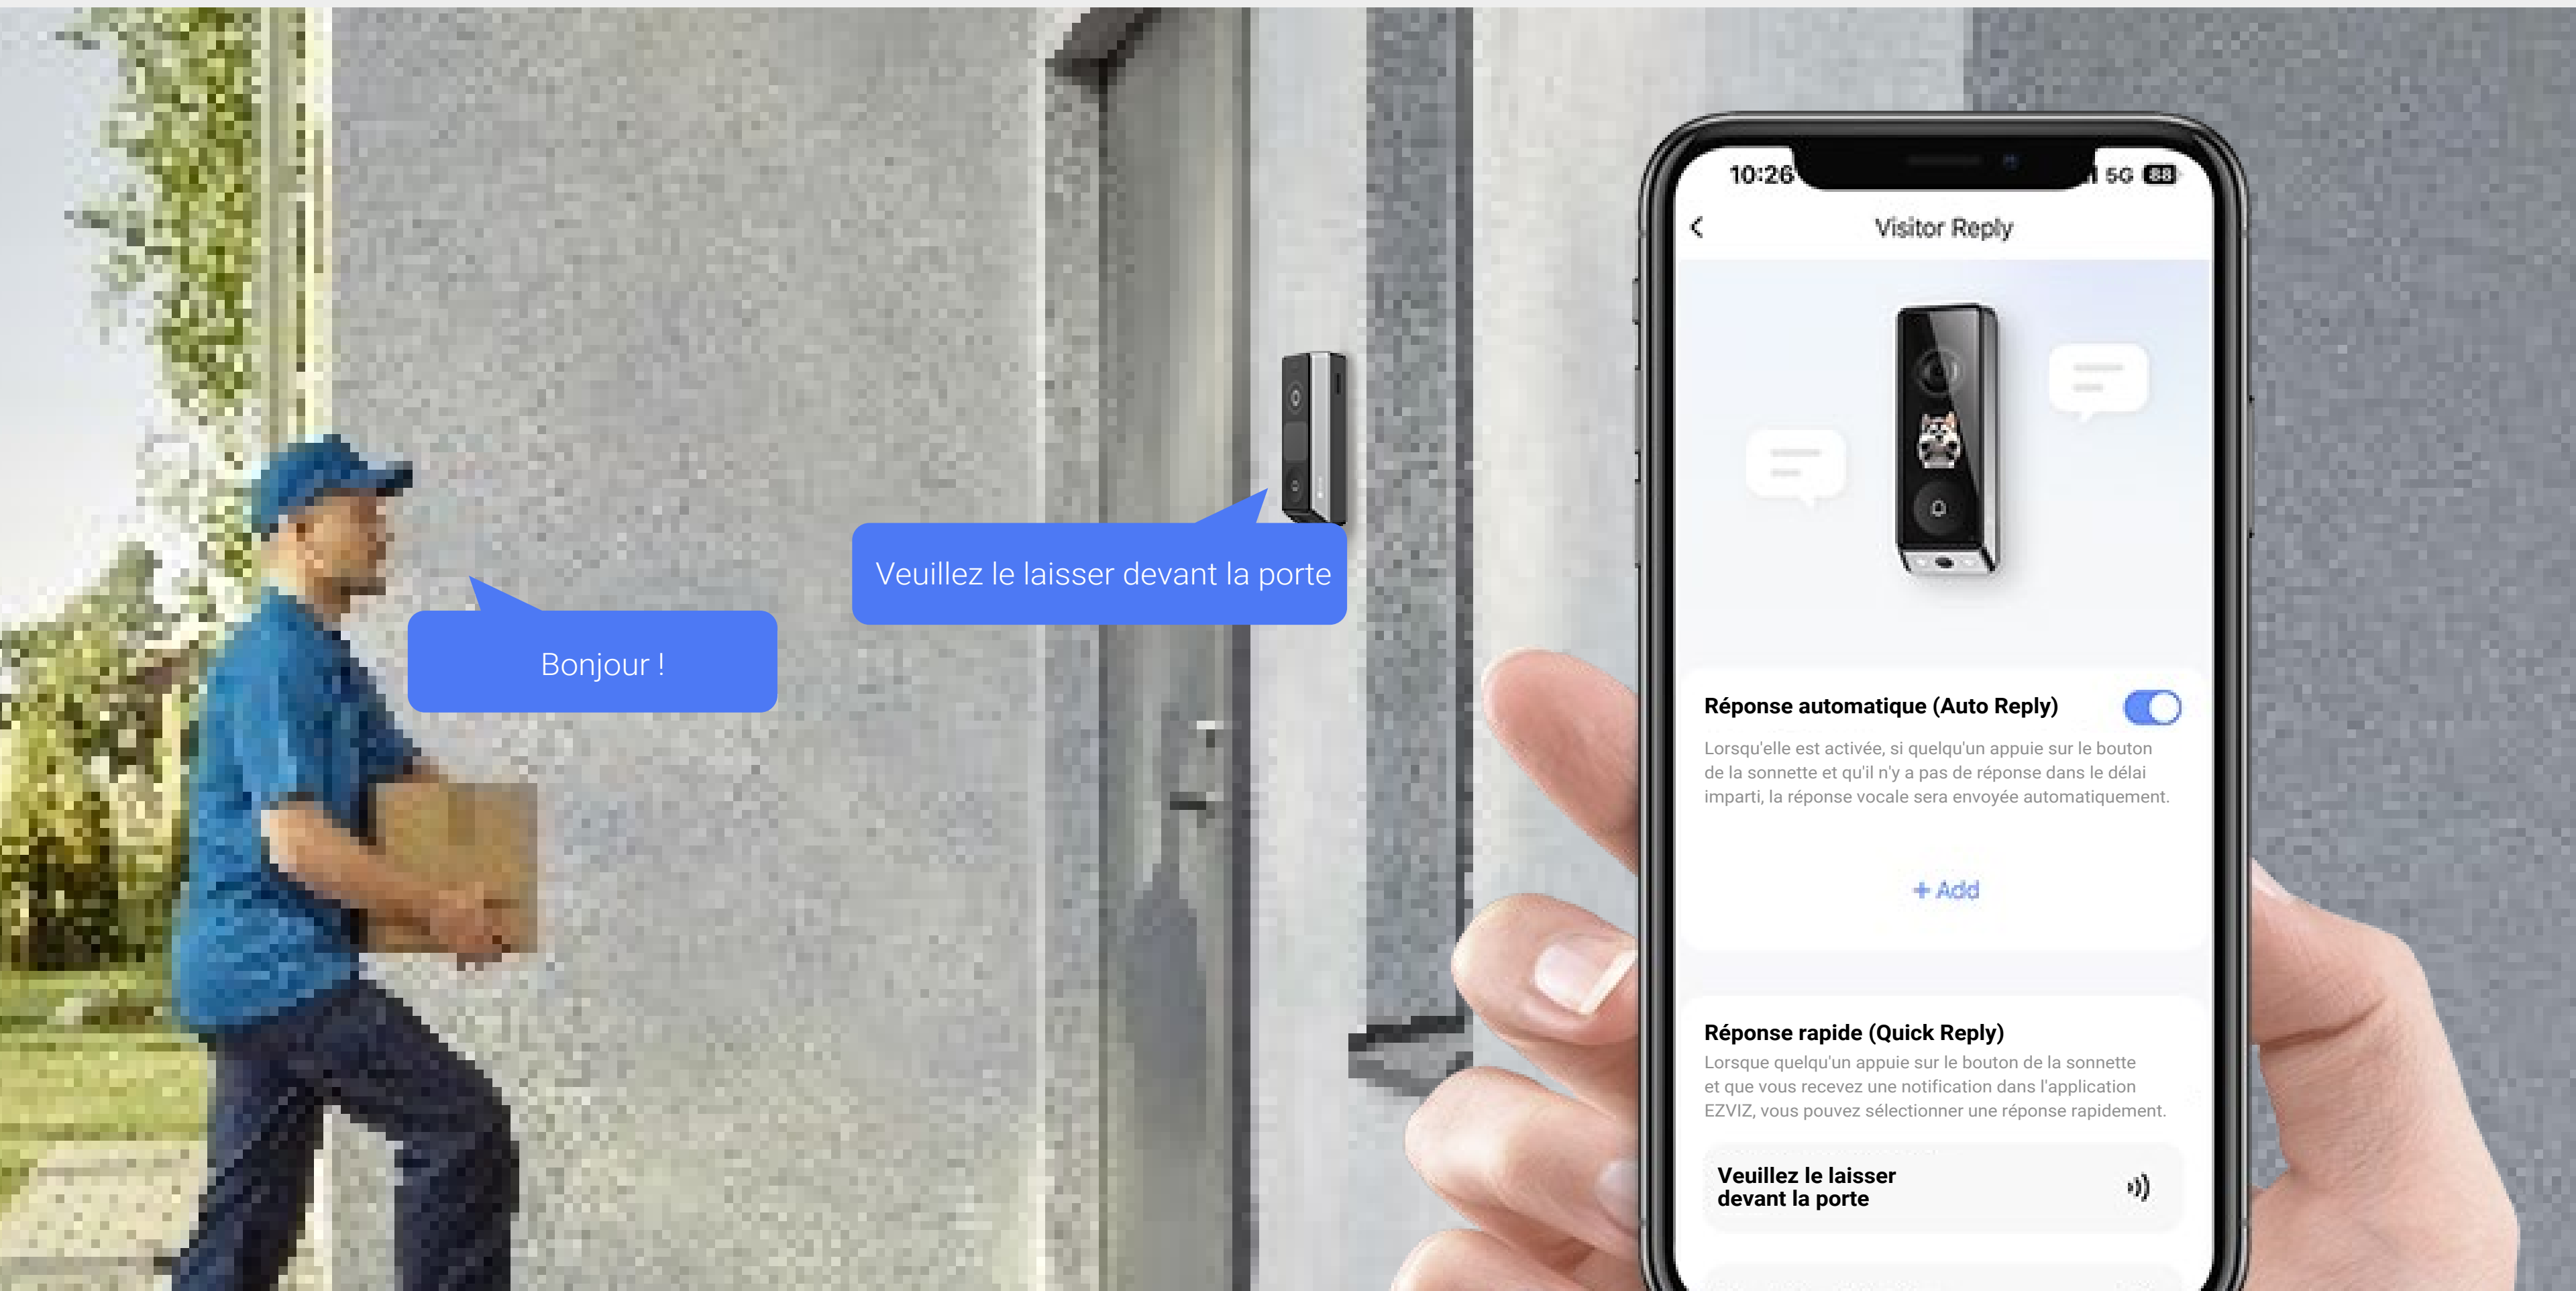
Veuillez le laisser devant la porte

Bonjour !

10:26 5G 88

Visitor Reply

Réponse automatique (Auto Reply)

Lorsqu'elle est activée, si quelqu'un appuie sur le bouton de la sonnette et qu'il n'y a pas de réponse dans le délai imparti, la réponse vocale sera envoyée automatiquement.

+ Add

Réponse rapide (Quick Reply)

Lorsque quelqu'un appuie sur le bouton de la sonnette et que vous recevez une notification dans l'application EZVIZ, vous pouvez sélectionner une réponse rapidement.

Veuillez le laisser devant la porte